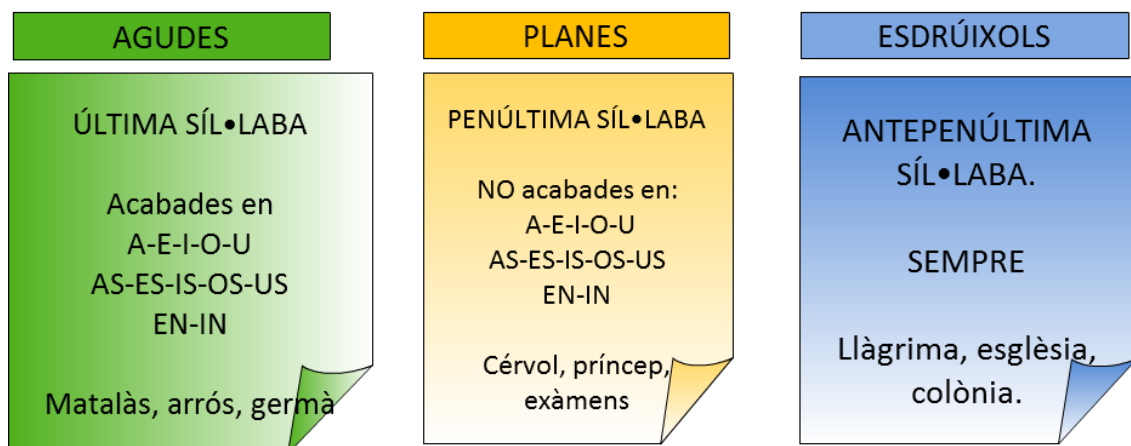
AGUDES

ÚLTIMA SÍL•LABA

Acabades en
A-E-I-O-U
AS-ES-IS-OS-US
EN-IN

Matalàs, arrós, germà

PLANES

PENÚLTIMA SÍL•LABA

NO acabades en:
A-E-I-O-U
AS-ES-IS-OS-US
EN-IN

Cérvol, príncep, exàmens

ESDRÚIXOLS

ANTEPENÚLTIMA SÍL•LABA.

SEMPRE

Llàgrima, església, colònia.